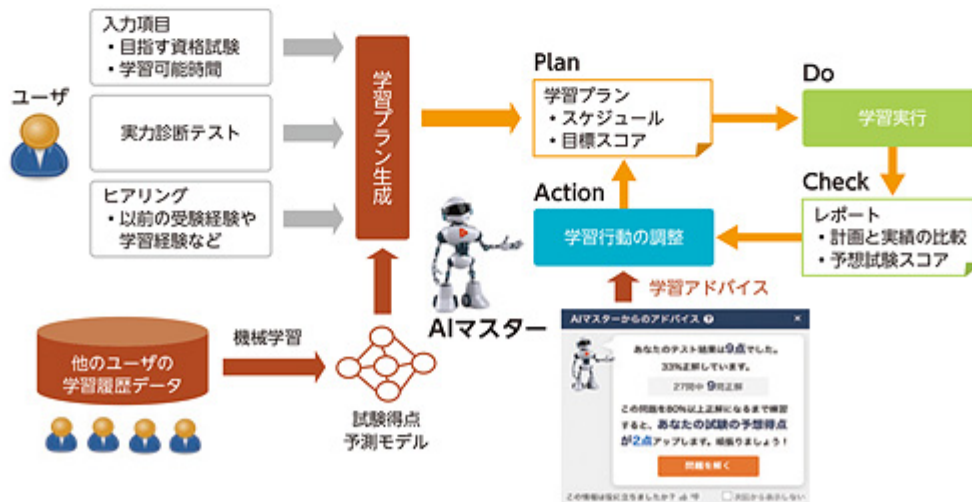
ユーザ

入力項目
・目指す資格試験
・学習可能時間

実力診断テスト

ヒアリング
・以前の受験経験や
学習経験など

学習プラン生成

Plan
学習プラン
・スケジュール
・目標スコア

Do
学習実行

Check
レポート
・計画と実績の比較
・予想試験スコア

Action
学習行動の調整

学習アドバイス

AIマスター

他のユーザの
学習履歴データ

機械学習

試験得点
予測モデル

AIマスターからのアドバイス

あなたのテスト結果は9点でした。
33%正解しています。
27問中 9問正解

この問題を80%以上正解になるまで練習すると、あなたの試験の予想得点が2点アップします。頑張りましょう！

問題を解く

この情報は役に立ちましたか？ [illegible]
次回から表示しない